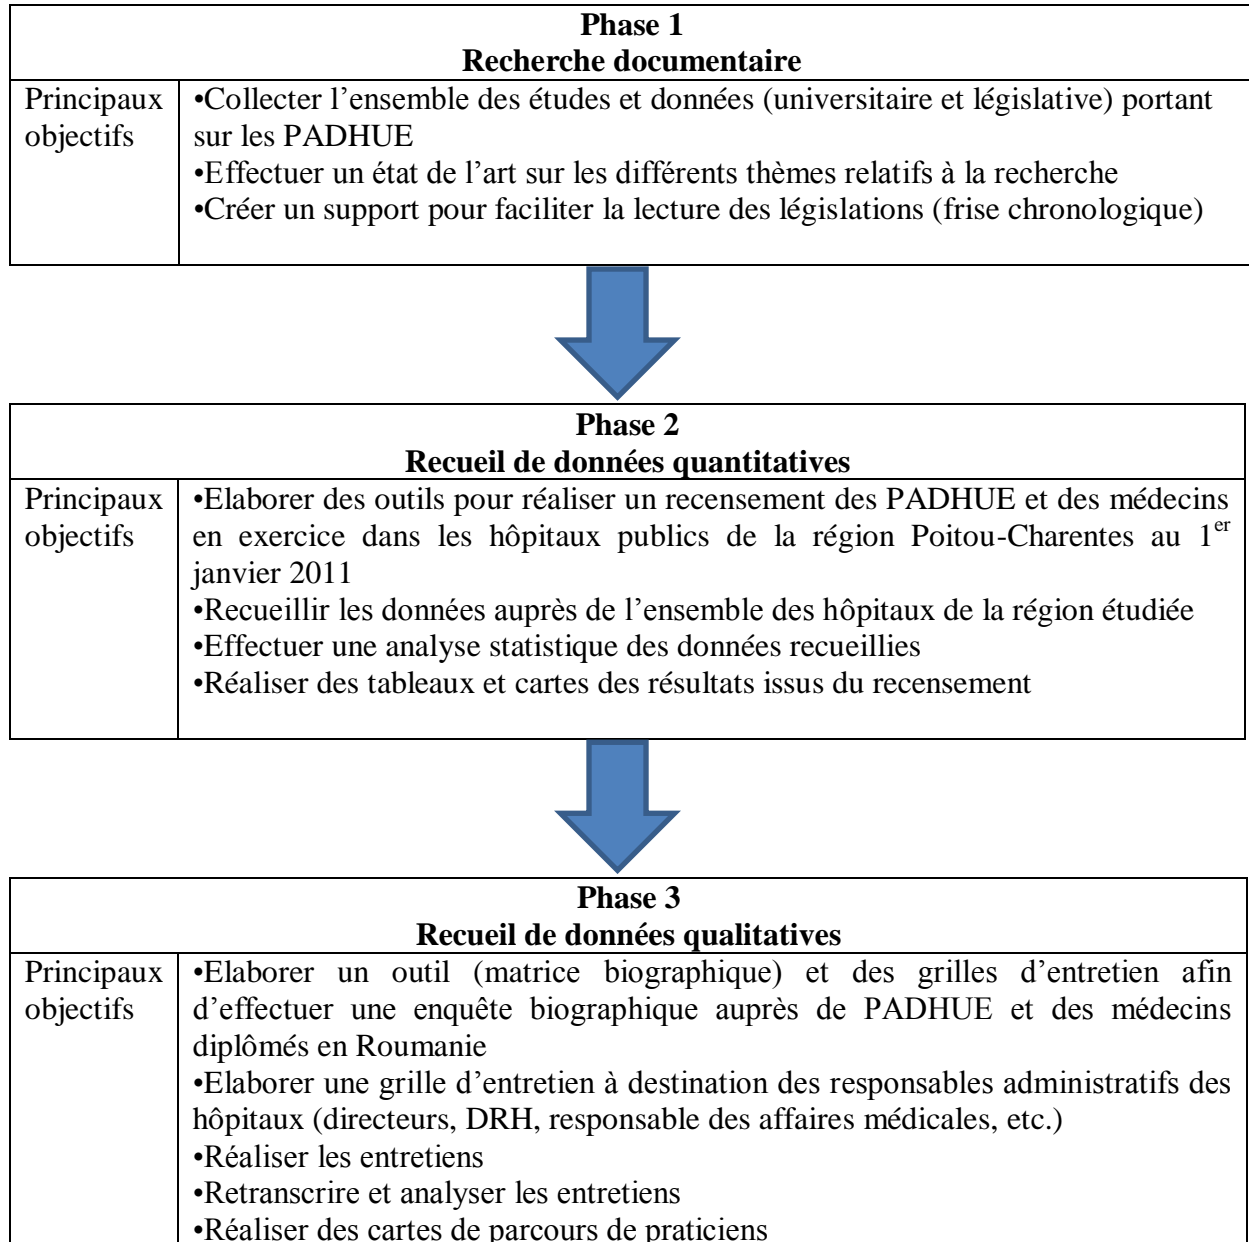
| **Phase 1<br>Recherche documentaire** | |
|---|---|
| Principaux objectifs | •Collecter l'ensemble des études et données (universitaire et législative) portant sur les PADHUE<br>•Effectuer un état de l'art sur les différents thèmes relatifs à la recherche<br>•Créer un support pour faciliter la lecture des législations (frise chronologique) |

| **Phase 2<br>Recueil de données quantitatives** | |
|---|---|
| Principaux objectifs | •Elaborer des outils pour réaliser un recensement des PADHUE et des médecins en exercice dans les hôpitaux publics de la région Poitou-Charentes au 1$^{er}$ janvier 2011<br>•Recueillir les données auprès de l'ensemble des hôpitaux de la région étudiée<br>•Effectuer une analyse statistique des données recueillies<br>•Réaliser des tableaux et cartes des résultats issus du recensement |

| **Phase 3<br>Recueil de données qualitatives** | |
|---|---|
| Principaux objectifs | •Elaborer un outil (matrice biographique) et des grilles d'entretien afin d'effectuer une enquête biographique auprès de PADHUE et des médecins diplômés en Roumanie<br>•Elaborer une grille d'entretien à destination des responsables administratifs des hôpitaux (directeurs, DRH, responsable des affaires médicales, etc.)<br>•Réaliser les entretiens<br>•Retranscrire et analyser les entretiens<br>•Réaliser des cartes de parcours de praticiens |